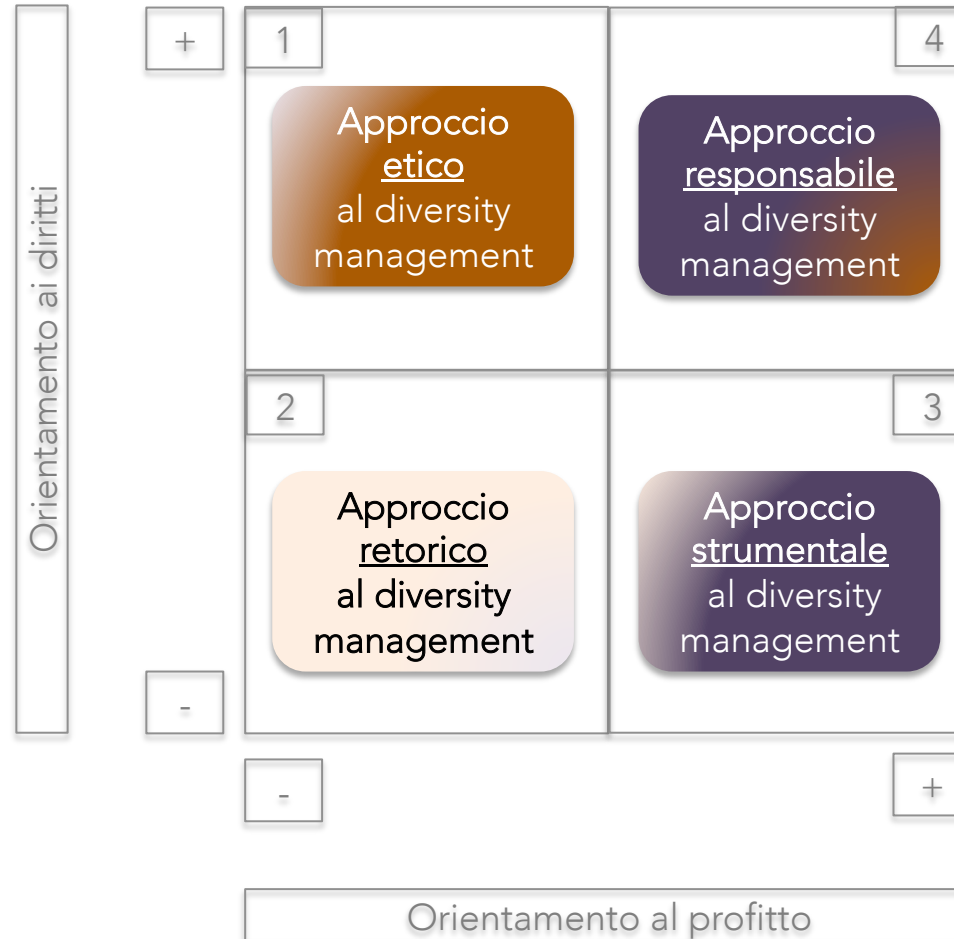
Orientamento ai diritti

+

1

Approccio etico al diversity management

4

Approccio responsabile al diversity management

2

Approccio retorico al diversity management

3

Approccio strumentale al diversity management

-

-

+

Orientamento al profitto